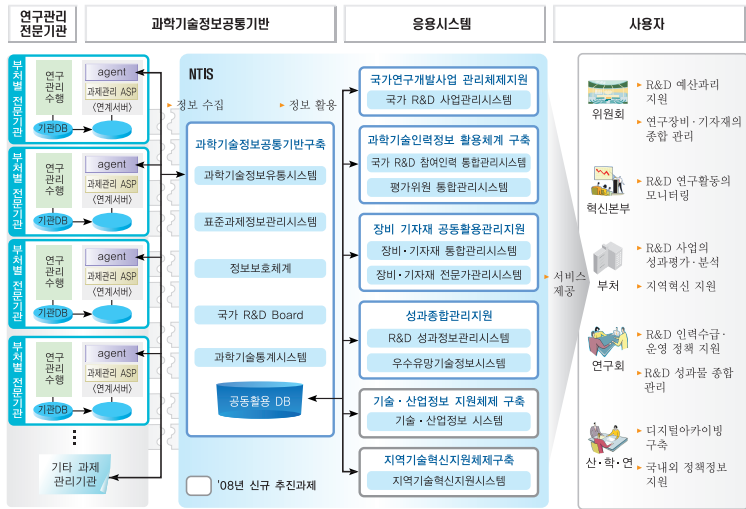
연구관리 전문기관

과학기술정보공통기반

응용시스템

사용자

부처별 전문기관
연구 관리 수행
agent
과제관리 ASP 〈연계서버〉
기관DB

부처별 전문기관
연구 관리 수행
agent
과제관리 ASP 〈연계서버〉
기관DB

부처별 전문기관
연구 관리 수행
agent
과제관리 ASP 〈연계서버〉
기관DB

부처별 전문기관
연구 관리 수행
agent
과제관리 ASP 〈연계서버〉
기관DB

기타 과제 관리기관

NTIS
정보 수집
정보 활용

과학기술정보공통기반구축
과학기술정보유통시스템
표준과제정보관리시스템
정보보호체계
국가 R&D Board
과학기술통계시스템
공동활용 DB

'08년 신규 추진과제

국가연구개발사업 관리체제지원
국가 R&D 사업관리시스템

과학기술인력정보 활용체제 구축
국가 R&D 참여인력 통합관리시스템
평가위원 통합관리시스템

장비 · 기자재 공동활용관리지원
장비 · 기자재 통합관리시스템
장비 · 기자재 전문가관리시스템

성과종합관리지원
R&D 성과정보관리시스템
우수유망기술정보시스템

기술 · 산업정보 지원체제 구축
기술 · 산업정보 시스템

지역기술혁신지원체제구축
지역기술혁신지원시스템

서비스 제공

위원회
R&D 예산과리 지원
연구장비 · 기자재의 종합 관리

혁신본부
R&D 연구활동의 모니터링

부처
R&D 사업의 성과평가 · 분석
지역혁신 지원

연구회
R&D 인력수급 · 운영 정책 지원
R&D 성과물 종합 관리

산 · 학 · 연
디지털아카이빙 구축
국내외 정책정보 지원